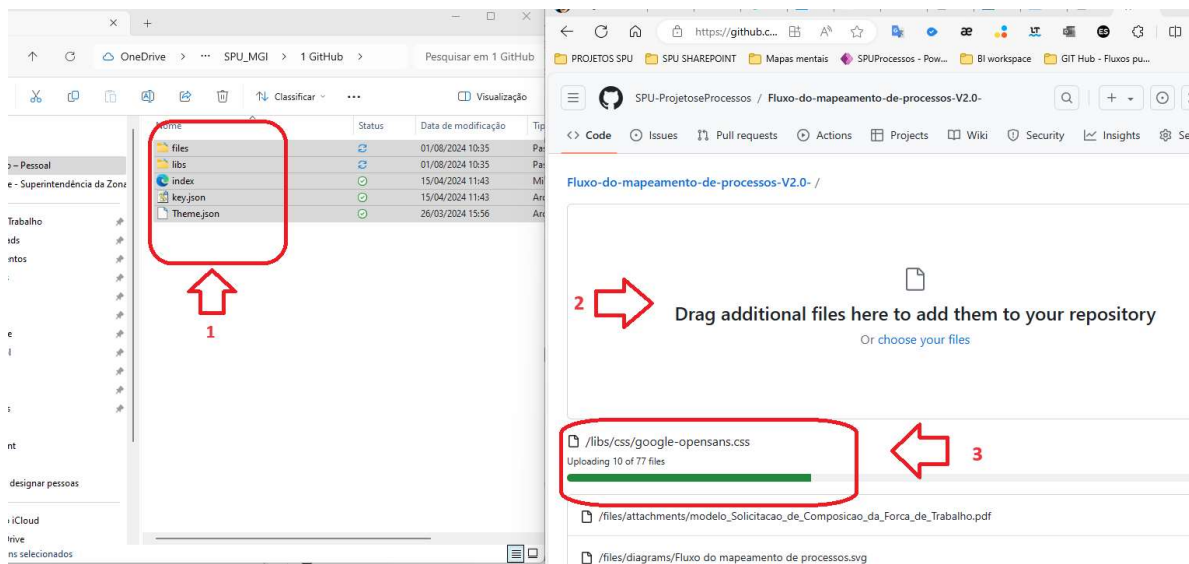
OneDrive > ··· SPU_MGI > 1 GitHub >

Pesquisar em 1 GitHub

Classificar

Visualização

| Nome | Status | Data de modificação | Tip |
|---|---|---|---|
| files | | 01/08/2024 10:35 | Pas |
| libs | | 01/08/2024 10:35 | Pas |
| index | | 15/04/2024 11:43 | Mi |
| key.json | | 15/04/2024 11:43 | Arc |
| Theme.json | | 26/03/2024 15:56 | Arc |

- Pessoal
e - Superintendência da Zona
Trabalho
ads
ntos
e
nt
designar pessoas
iCloud
rive
ns selecionados

1

https://github.c...

PROJETOS SPU  SPU SHAREPOINT  Mapas mentais  SPUProcessos - Pow...  BI workspace  GIT Hub - Fluxos pu...

SPU-ProjetoseProcessos / Fluxo-do-mapeamento-de-processos-V2.0-

Code  Issues  Pull requests  Actions  Projects  Wiki  Security  Insights  Se

Fluxo-do-mapeamento-de-processos-V2.0- /

2

Drag additional files here to add them to your repository

Or choose your files

/libs/css/google-opensans.css
Uploading 10 of 77 files

3

/files/attachments/modelo_Solicitacao_de_Composicao_da_Forca_de_Trabalho.pdf

/files/diagrams/Fluxo do mapeamento de processos.svg